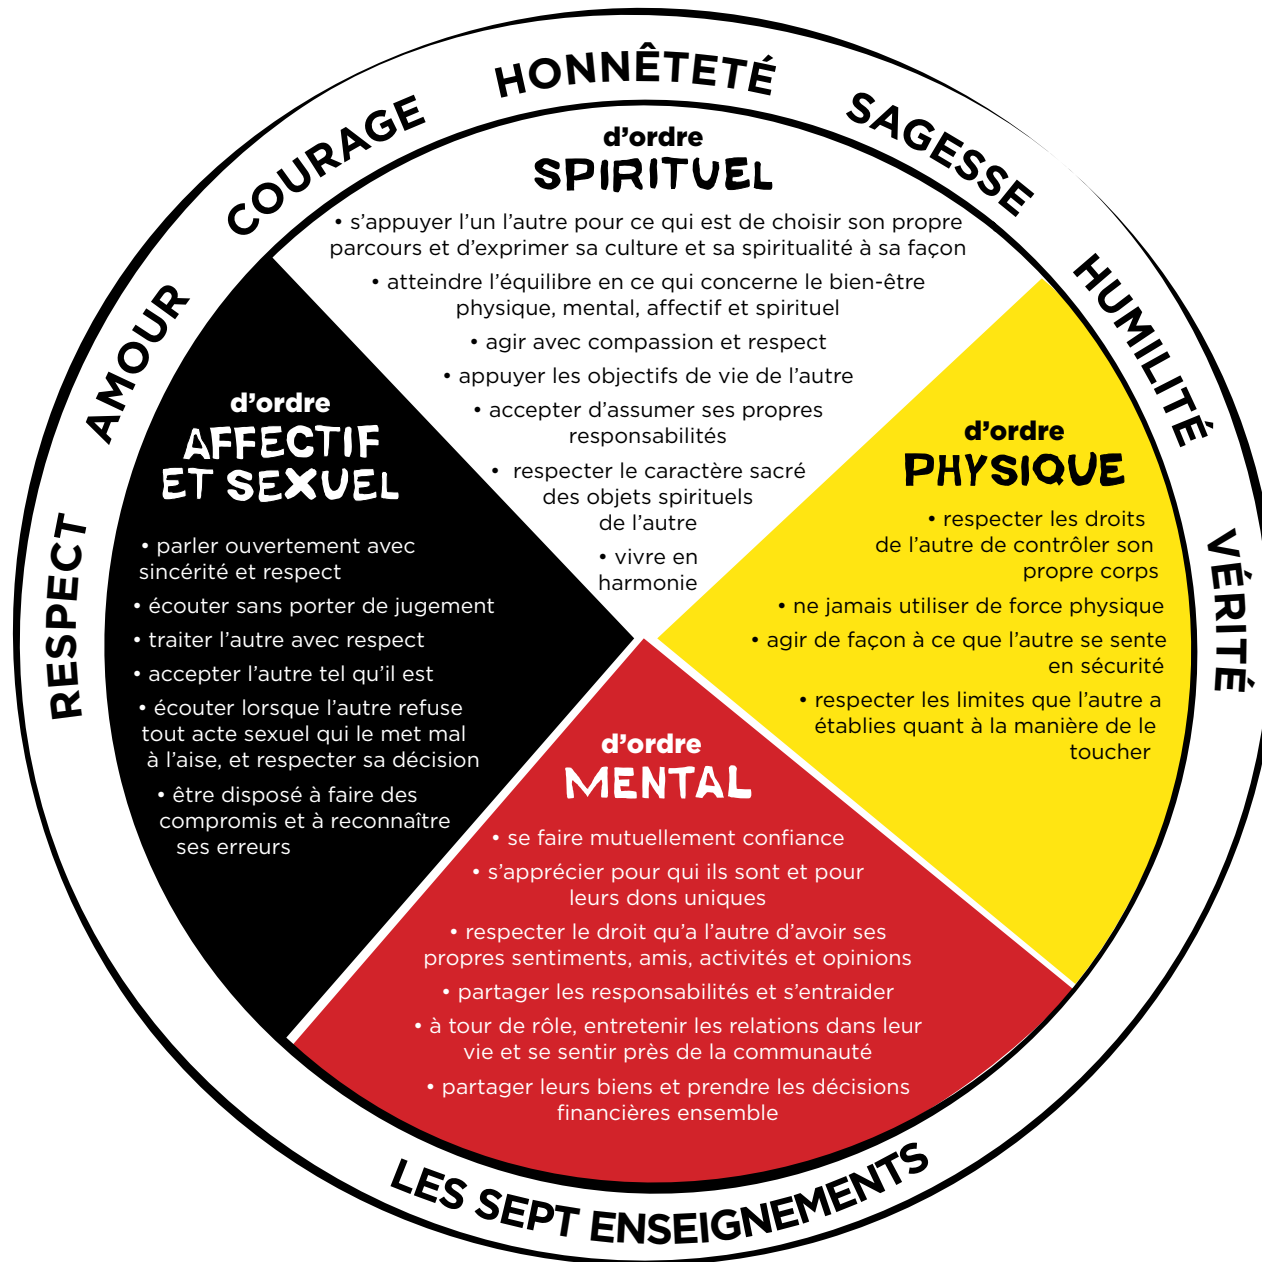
RESPECT AMOUR COURAGE HONNÊTETÉ SAGESSE HUMILITÉ VÉRITÉ

d'ordre
SPIRITUEL

• s'appuyer l'un l'autre pour ce qui est de choisir son propre parcours et d'exprimer sa culture et sa spiritualité à sa façon
• atteindre l'équilibre en ce qui concerne le bien-être physique, mental, affectif et spirituel
• agir avec compassion et respect
• appuyer les objectifs de vie de l'autre
• accepter d'assumer ses propres responsabilités
• respecter le caractère sacré des objets spirituels de l'autre
• vivre en harmonie

d'ordre
AFFECTIF ET SEXUEL

• parler ouvertement avec sincérité et respect
• écouter sans porter de jugement
• traiter l'autre avec respect
• accepter l'autre tel qu'il est
• écouter lorsque l'autre refuse tout acte sexuel qui le met mal à l'aise, et respecter sa décision
• être disposé à faire des compromis et à reconnaître ses erreurs

d'ordre
PHYSIQUE

• respecter les droits de l'autre de contrôler son propre corps
• ne jamais utiliser de force physique
• agir de façon à ce que l'autre se sente en sécurité
• respecter les limites que l'autre a établies quant à la manière de le toucher

d'ordre
MENTAL

• se faire mutuellement confiance
• s'apprécier pour qui ils sont et pour leurs dons uniques
• respecter le droit qu'a l'autre d'avoir ses propres sentiments, amis, activités et opinions
• partager les responsabilités et s'entraider
• à tour de rôle, entretenir les relations dans leur vie et se sentir près de la communauté
• partager leurs biens et prendre les décisions financières ensemble

LES SEPT ENSEIGNEMENTS